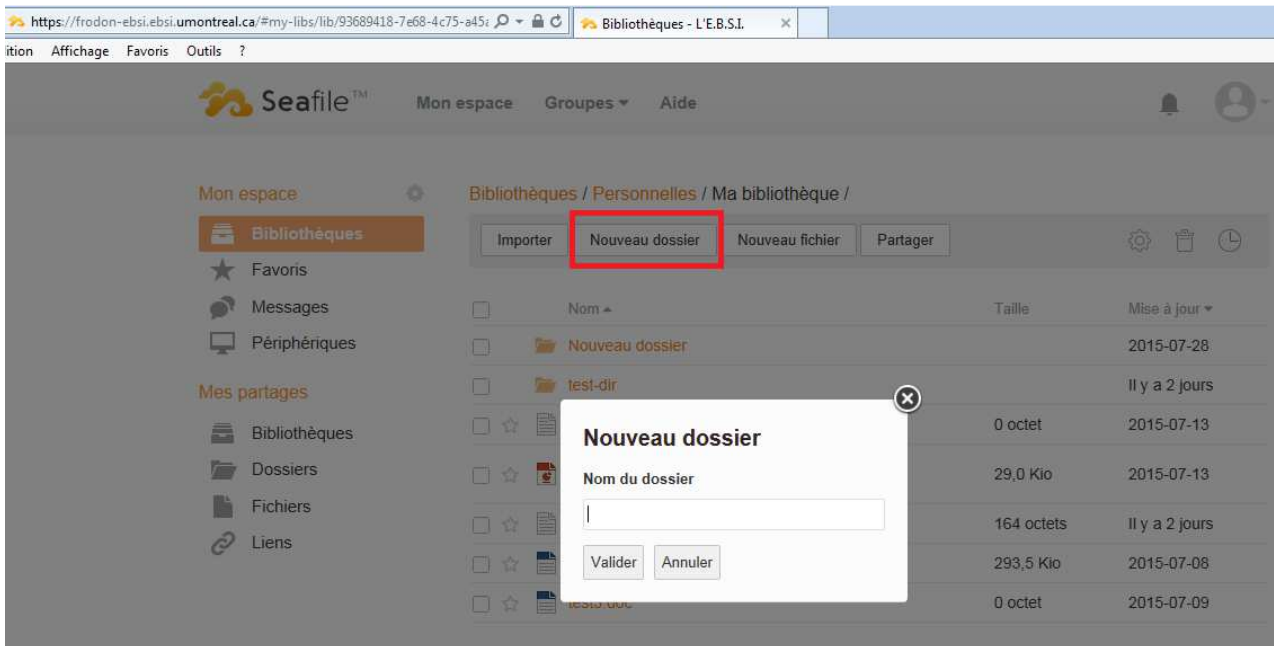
https://frodon-ebsi.ebsi.umontreal.ca/#my-libs/lib/93689418-7e68-4c75-a45

Bibliothèques - L'E.B.S.I.

ition Affichage Favoris Outils ?

Seafile™ Mon espace Groupes ▾ Aide

Mon espace
Bibliothèques
Favoris
Messages
Périphériques

Mes partages
Bibliothèques
Dossiers
Fichiers
Liens

Bibliothèques / Personnelles / Ma bibliothèque /

Importer | Nouveau dossier | Nouveau fichier | Partager

| | Nom ▴ | Taille | Mise à jour ▾ |
|---|---|---|---|
| | Nouveau dossier | | 2015-07-28 |
| | test-dir | | Il y a 2 jours |
| | | 0 octet | 2015-07-13 |
| | | 29,0 Kio | 2015-07-13 |
| | | 164 octets | Il y a 2 jours |
| | | 293,5 Kio | 2015-07-08 |
| | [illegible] | 0 octet | 2015-07-09 |

Nouveau dossier
Nom du dossier
Valider Annuler